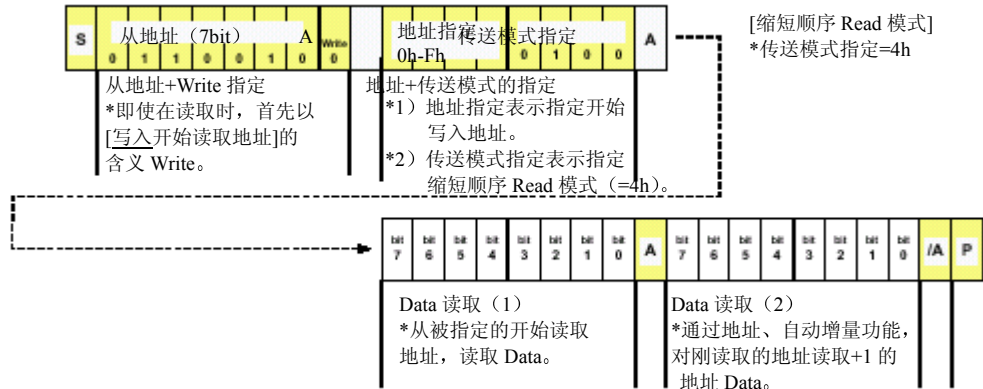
S 从地址（7bit） A 0 1 1 0 0 1 0 Write 0 地址指定 0h-Fh 传送模式指定 0 1 0 0 A

[缩短顺序 Read 模式]
*传送模式指定=4h

从地址+Write 指定
*即使在读取时，首先以[写入开始读取地址]的含义 Write。

地址+传送模式的指定
*1）地址指定表示指定开始写入地址。
*2）传送模式指定表示指定缩短顺序 Read 模式（=4h）。

bit 7 bit 6 bit 5 bit 4 bit 3 bit 2 bit 1 bit 0 A bit 7 bit 6 bit 5 bit 4 bit 3 bit 2 bit 1 bit 0 /A P

Data 读取（1）
*从被指定的开始读取地址，读取 Data。

Data 读取（2）
*通过地址、自动增量功能，对刚读取的地址读取+1 的地址 Data。